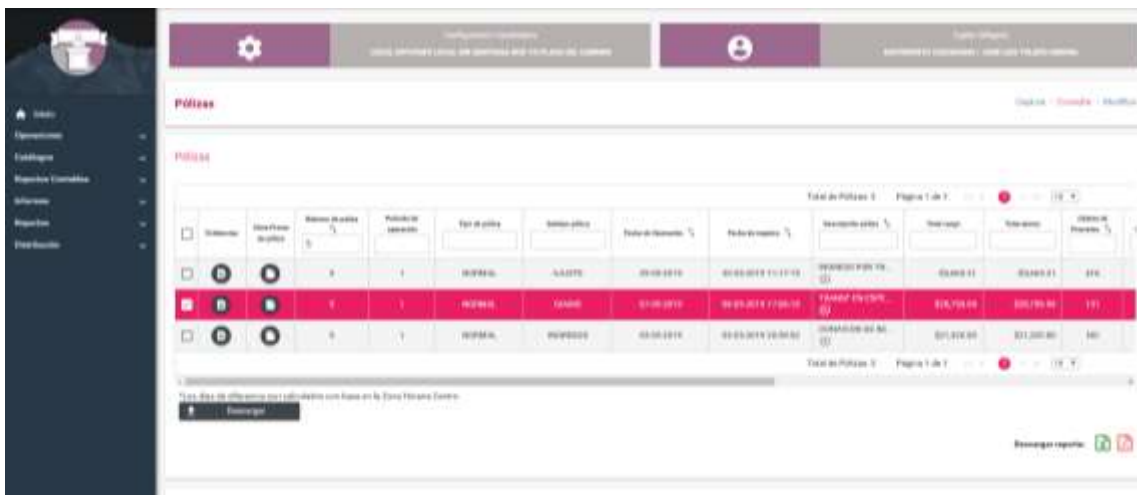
Inicio
Operaciones
Catálogos
Reportes Contables
Informes
Reportes
Distribución

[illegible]
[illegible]

Pólizas
Captura · Consulta · Modifica

Pólizas

Total de Pólizas: 3 Página 1 de 1 1 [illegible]

| | Evidencias | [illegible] | Número de póliza | Periodo de operación | Tipo de póliza | Subtipo póliza | Fecha de Movimiento | Fecha de registro | Descripción póliza | Total cargo | Total abono | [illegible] |
|---|---|---|---|---|---|---|---|---|---|---|---|---|
| | | | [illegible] | 1 | NORMAL | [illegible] | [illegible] | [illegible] | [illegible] | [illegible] | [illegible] | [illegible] |
| | | | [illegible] | 1 | NORMAL | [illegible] | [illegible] | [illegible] | TRANSF EN ESPE... | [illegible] | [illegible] | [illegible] |
| | | | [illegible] | 1 | NORMAL | INGRESOS | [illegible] | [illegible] | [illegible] | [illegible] | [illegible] | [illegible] |

Total de Pólizas: 3 Página 1 de 1 1 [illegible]

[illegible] Zona Horaria Centro.
Descargar

Descargar reporte: